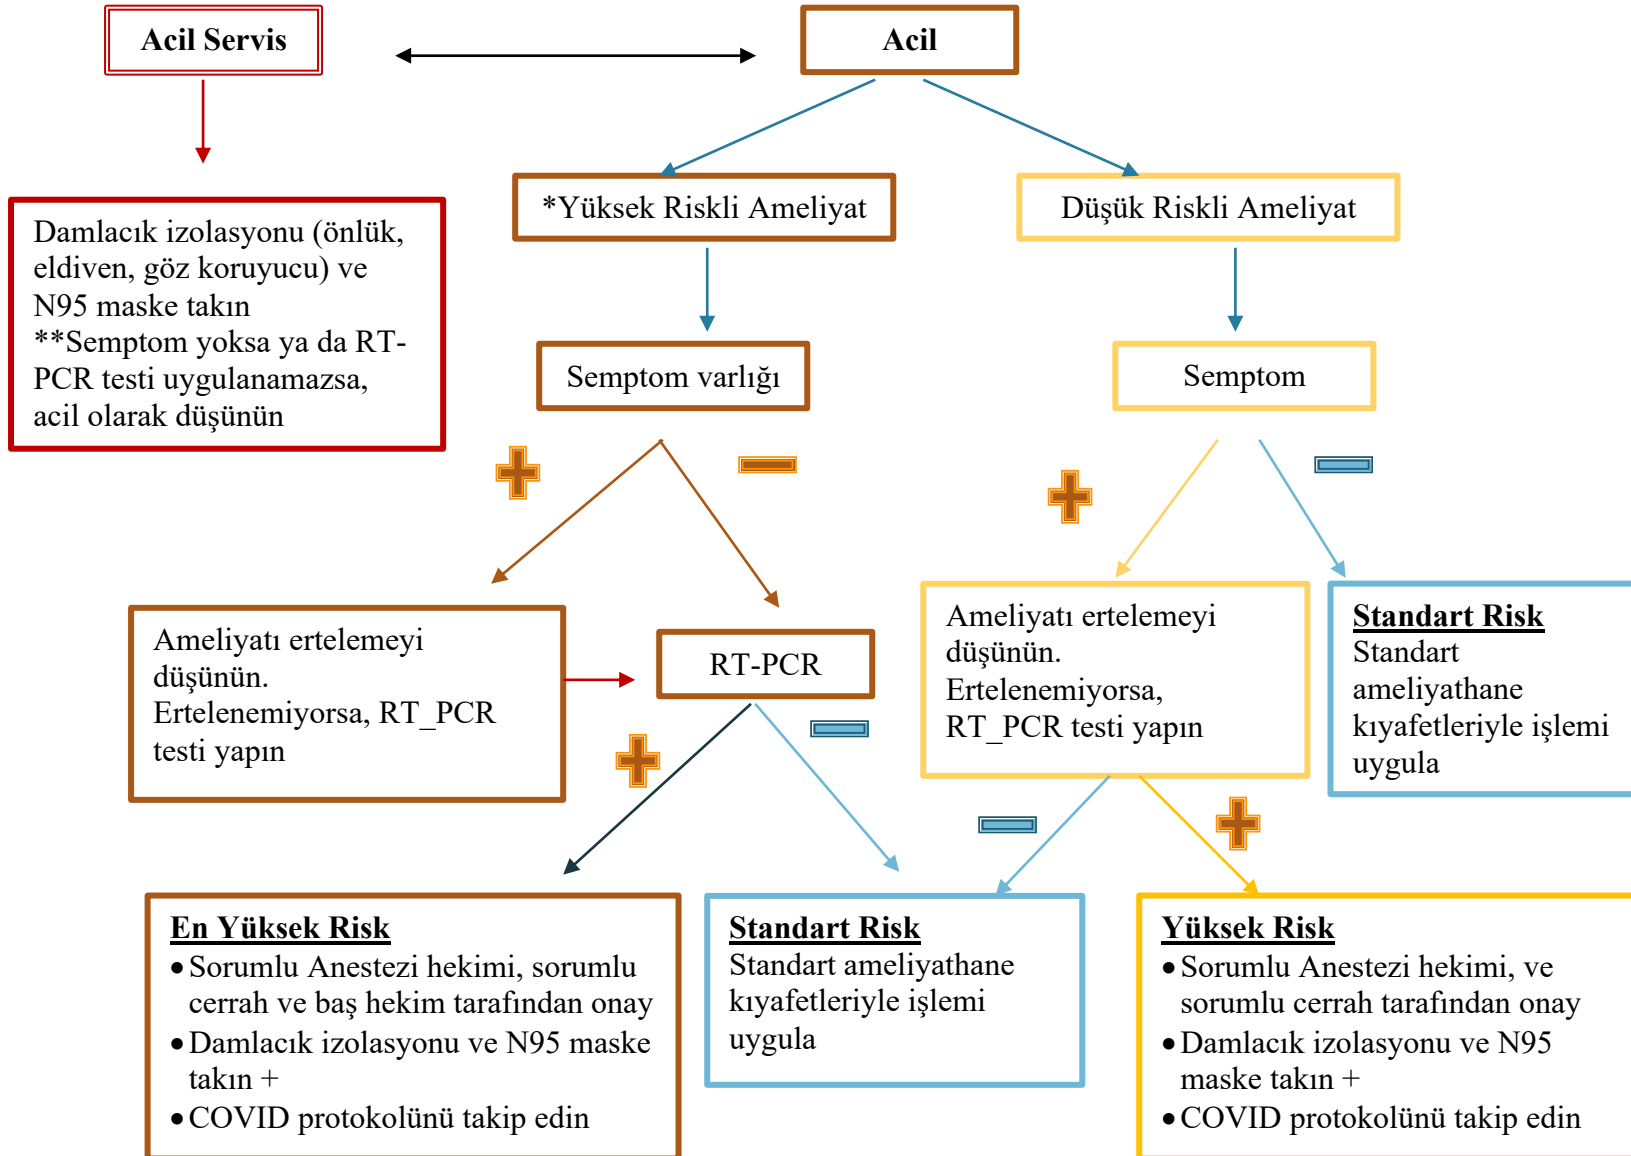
Acil Servis

Acil

Damlacık izolasyonu (önlük, eldiven, göz koruyucu) ve N95 maske takın
**Semptom yoksa ya da RT-PCR testi uygulanamazsa, acil olarak düşünün

*Yüksek Riskli Ameliyat

Düşük Riskli Ameliyat

Semptom varlığı

Semptom

Ameliyatı ertelemeyi düşünün.
Ertelenemiyorsa, RT_PCR testi yapın

RT-PCR

Ameliyatı ertelemeyi düşünün.
Ertelenemiyorsa, RT_PCR testi yapın

Standart Risk
Standart ameliyathane kıyafetleriyle işlemi uygula

En Yüksek Risk
• Sorumlu Anestezi hekimi, sorumlu cerrah ve baş hekim tarafından onay
• Damlacık izolasyonu ve N95 maske takın +
• COVID protokolünü takip edin

Standart Risk
Standart ameliyathane kıyafetleriyle işlemi uygula

Yüksek Risk
• Sorumlu Anestezi hekimi, ve sorumlu cerrah tarafından onay
• Damlacık izolasyonu ve N95 maske takın +
• COVID protokolünü takip edin